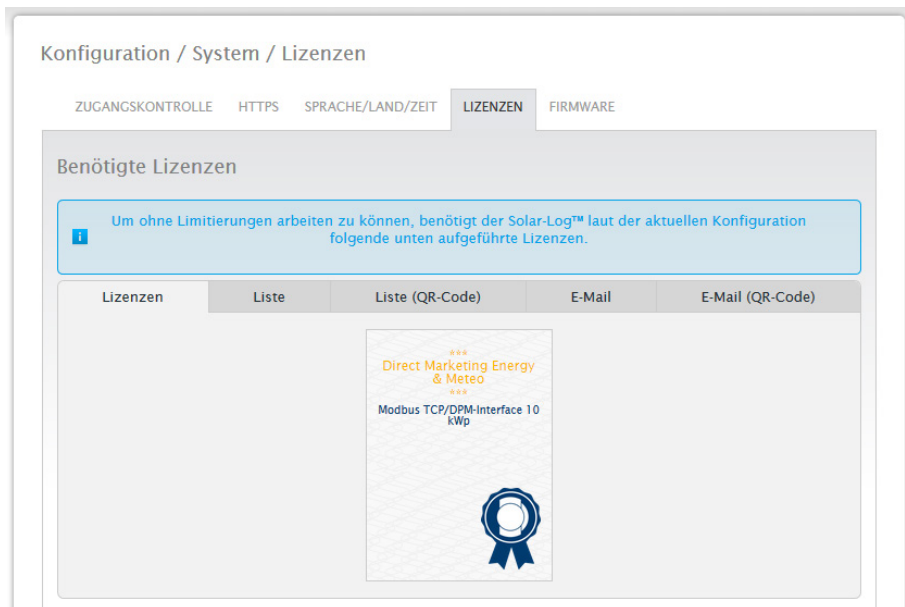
Konfiguration / System / Lizenzen

ZUGANGSKONTROLLE HTTPS SPRACHE/LAND/ZEIT LIZENZEN FIRMWARE

Benötigte Lizenzen

Um ohne Limitierungen arbeiten zu können, benötigt der Solar-Log™ laut der aktuellen Konfiguration folgende unten aufgeführte Lizenzen.

| Lizenzen | Liste | Liste (QR-Code) | E-Mail | E-Mail (QR-Code) |
|---|---|---|---|---|

\*\*\*
Direct Marketing Energy & Meteo
\*\*\*
Modbus TCP/DPM-Interface 10 kWp